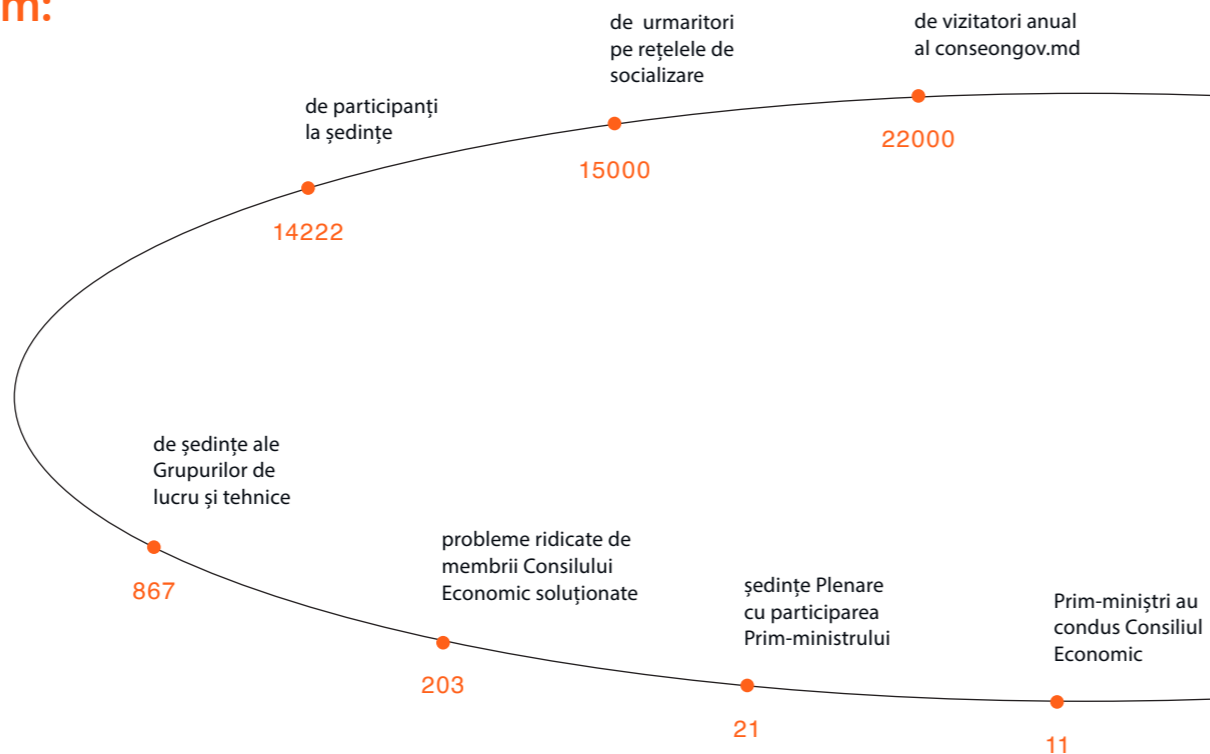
m:

de urmaritori pe rețelele de socializare

de vizitatori anual al conseongov.md

de participanți la ședințe

15000

22000

14222

de ședințe ale Grupurilor de lucru și tehnice

probleme ridicate de membrii Consilului Economic soluționate

ședințe Plenare cu participarea Prim-ministrului

Prim-miniștri au condus Consiliul Economic

867

203

21

11